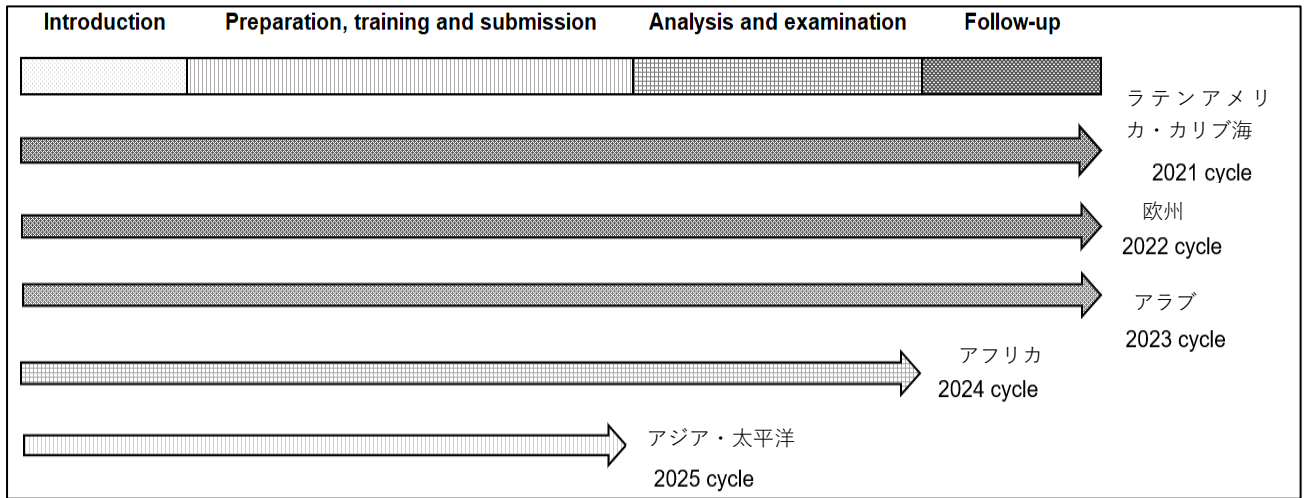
Introduction Preparation, training and submission Analysis and examination Follow-up

ラテンアメリカ・カリブ海
2021 cycle

欧州
2022 cycle

アラブ
2023 cycle

アフリカ
2024 cycle

アジア・太平洋
2025 cycle